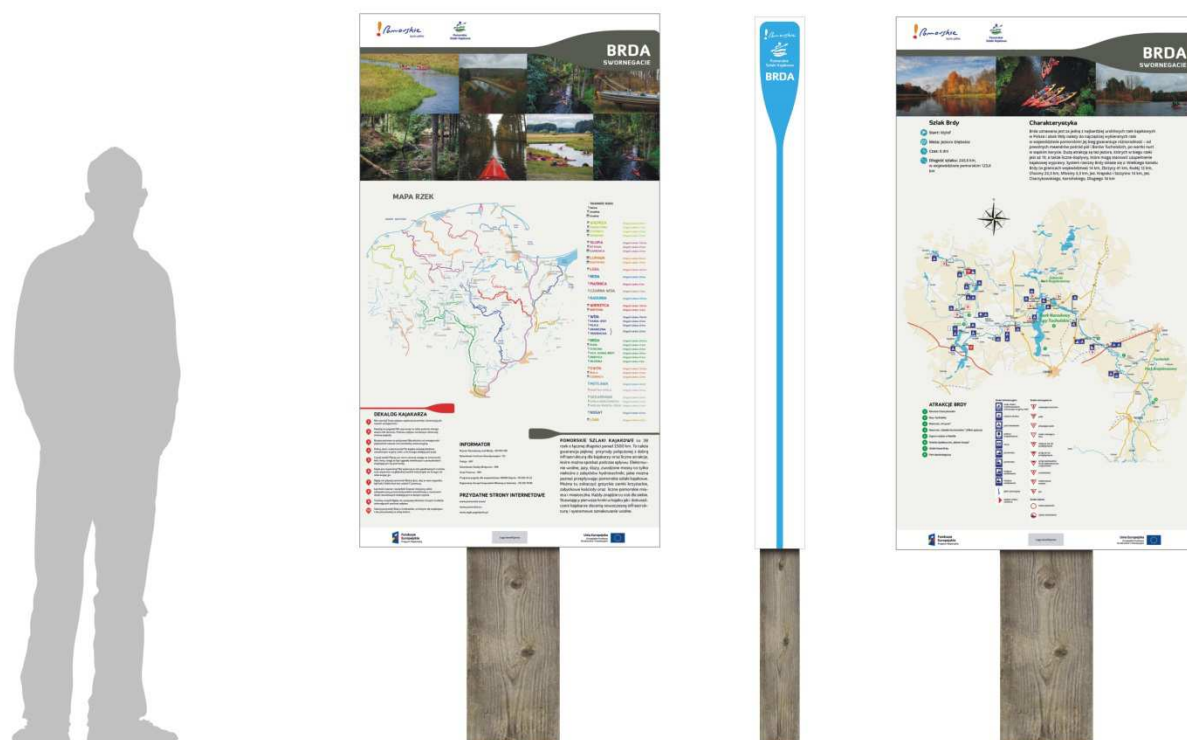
Pomorskie

BRDA
SWORNEGACIE

MAPA RZEK

DEKALOG KAJAKARZA

INFORMATOR

PRZYDATNE STRONY INTERNETOWE

POMORSKIE SZLAKI KAJAKOWE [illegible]

BRDA

Pomorskie

BRDA
SWORNEGACIE

Szlak Brdy

Charakterystyka

ATRAKCJE BRDY